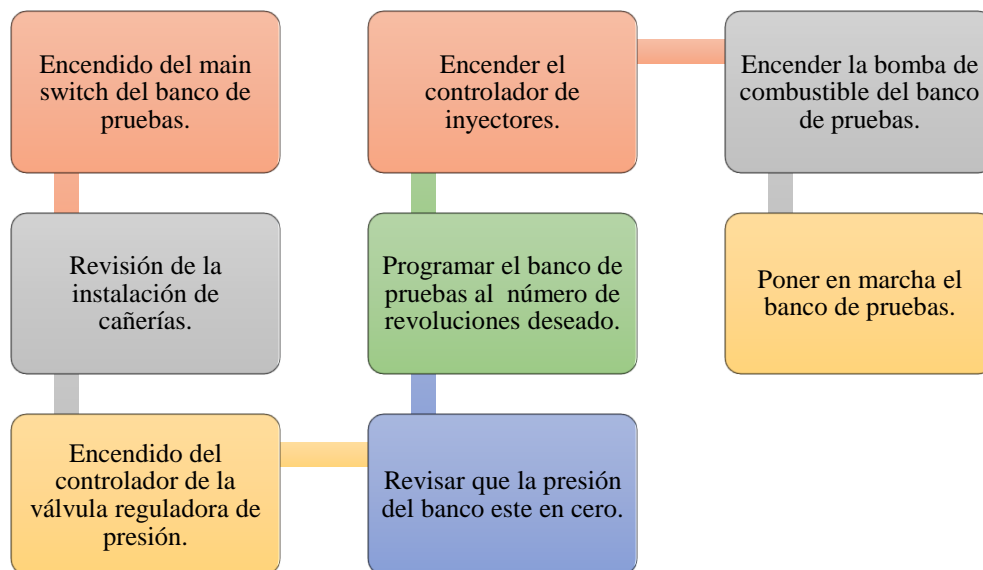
Encendido del main switch del banco de pruebas.

Revisión de la instalación de cañerías.

Encendido del controlador de la válvula reguladora de presión.

Revisar que la presión del banco este en cero.

Programar el banco de pruebas al número de revoluciones deseado.

Encender el controlador de inyectores.

Encender la bomba de combustible del banco de pruebas.

Poner en marcha el banco de pruebas.